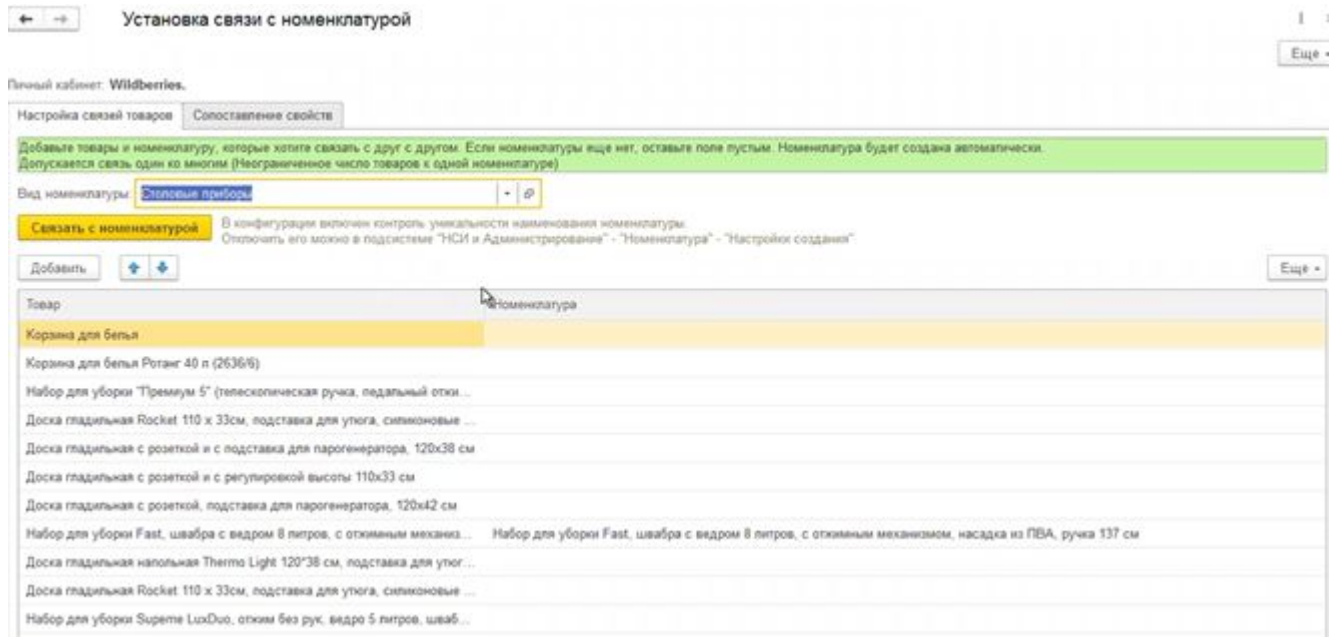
Установка связи с номенклатурой

Еще

Личный кабинет: Wildberries.

Настройка связей товаров | Сопоставление свойств

Добавьте товары и номенклатуру, которые хотите связать с друг с другом. Если номенклатуры еще нет, оставьте поле пустым. Номенклатура будет создана автоматически.
Допускается связь один ко многим (Неограниченное число товаров к одной номенклатуре)

Вид номенклатуры: Столовые приборы

Связать с номенклатурой

В конфигурации включен контроль уникальности наименования номенклатуры.
Отключить его можно в подсистеме "НСИ и Администрирование" - "Номенклатура" - "Настройки создания"

Добавить

Еще

| Товар | Номенклатура |
|---|---|
| Корзина для белья | |
| Корзина для белья Ротанг 40 л (2636/6) | |
| Набор для уборки "Премиум 5" (телескопическая ручка, педальный отжи... | |
| Доска гладильная Rocket 110 x 33см, подставка для утюга, силиконовые ... | |
| Доска гладильная с розеткой и с подставка для парогенератора, 120x38 см | |
| Доска гладильная с розеткой и с регулировкой высоты 110x33 см | |
| Доска гладильная с розеткой, подставка для парогенератора, 120x42 см | |
| Набор для уборки Fast, швабра с ведром 8 литров, с отжимным механиз... | Набор для уборки Fast, швабра с ведром 8 литров, с отжимным механизмом, насадка из ПВА, ручка 137 см |
| Доска гладильная напольная Thermo Light 120*38 см, подставка для утюг... | |
| Доска гладильная Rocket 110 x 33см, подставка для утюга, силиконовые ... | |
| Набор для уборки Supeme LuxDuo, отжим без рук, ведро 5 литров, швab... | |